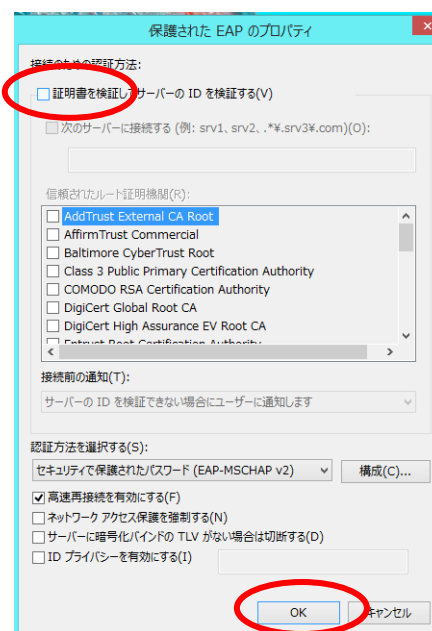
保護された EAP のプロパティ

接続のための認証方法:

証明書を検証してサーバーの ID を検証する(V)

次のサーバーに接続する (例: srv1、srv2、.*¥.srv3¥.com)(O):

信頼されたルート証明機関(R):

AddTrust External CA Root
AffirmTrust Commercial
Baltimore CyberTrust Root
Class 3 Public Primary Certification Authority
COMODO RSA Certification Authority
DigiCert Global Root CA
DigiCert High Assurance EV Root CA
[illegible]

接続前の通知(T):

サーバーの ID を検証できない場合にユーザーに通知します

認証方法を選択する(S):

セキュリティで保護されたパスワード (EAP-MSCHAP v2)

構成(C)...

高速再接続を有効にする(F)
ネットワーク アクセス保護を強制する(N)
サーバーに暗号化バインドの TLV がない場合は切断する(D)
ID プライバシーを有効にする(I)

OK
キャンセル